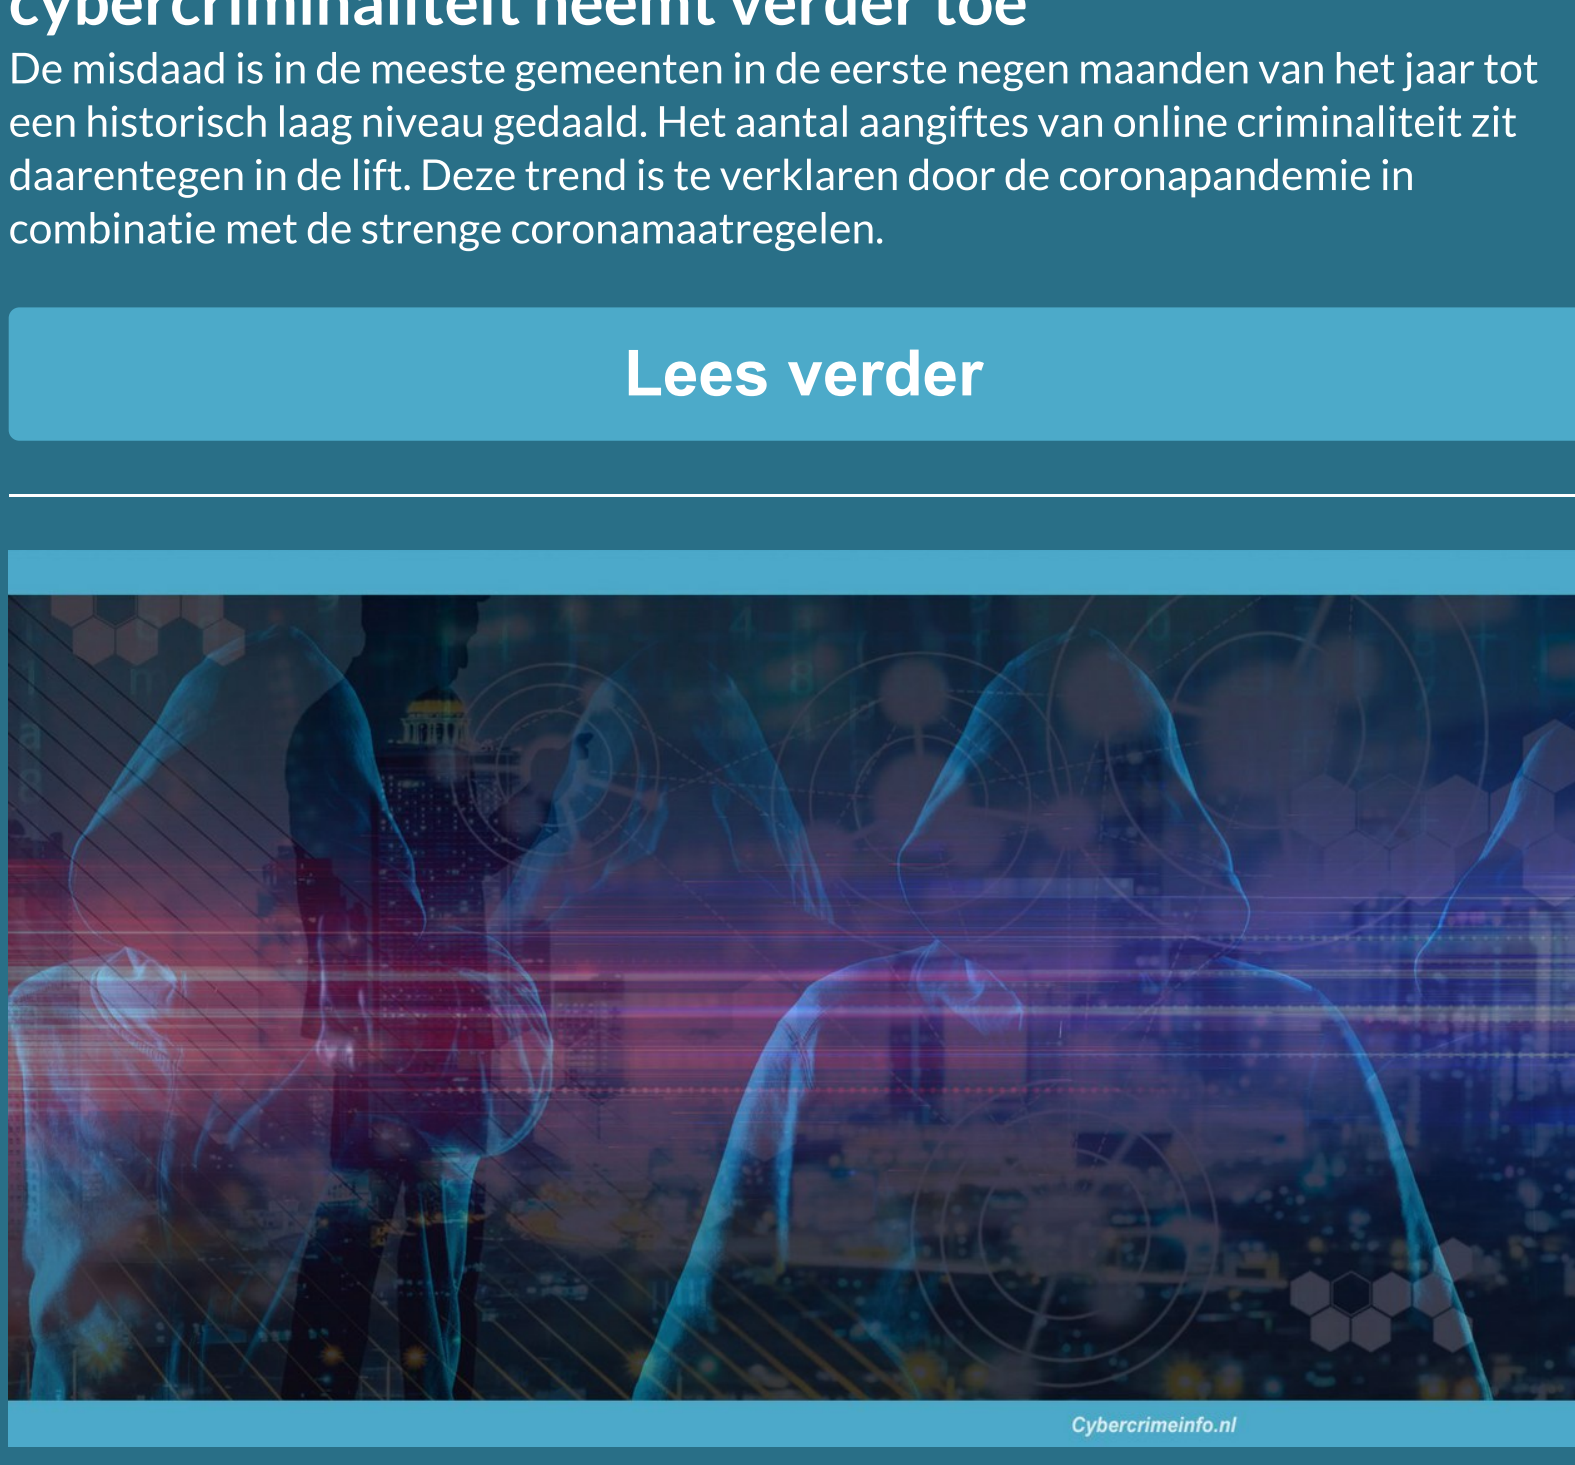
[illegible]

De misdaad is in de meeste gemeenten in de eerste negen maanden van het jaar tot een historisch laag niveau gedaald. Het aantal aangiftes van online criminaliteit zit daarentegen in de lift. Deze trend is te verklaren door de coronapandemie in combinatie met de strenge coronamaatregelen.

Lees verder

Cybercrimeinfo.nl